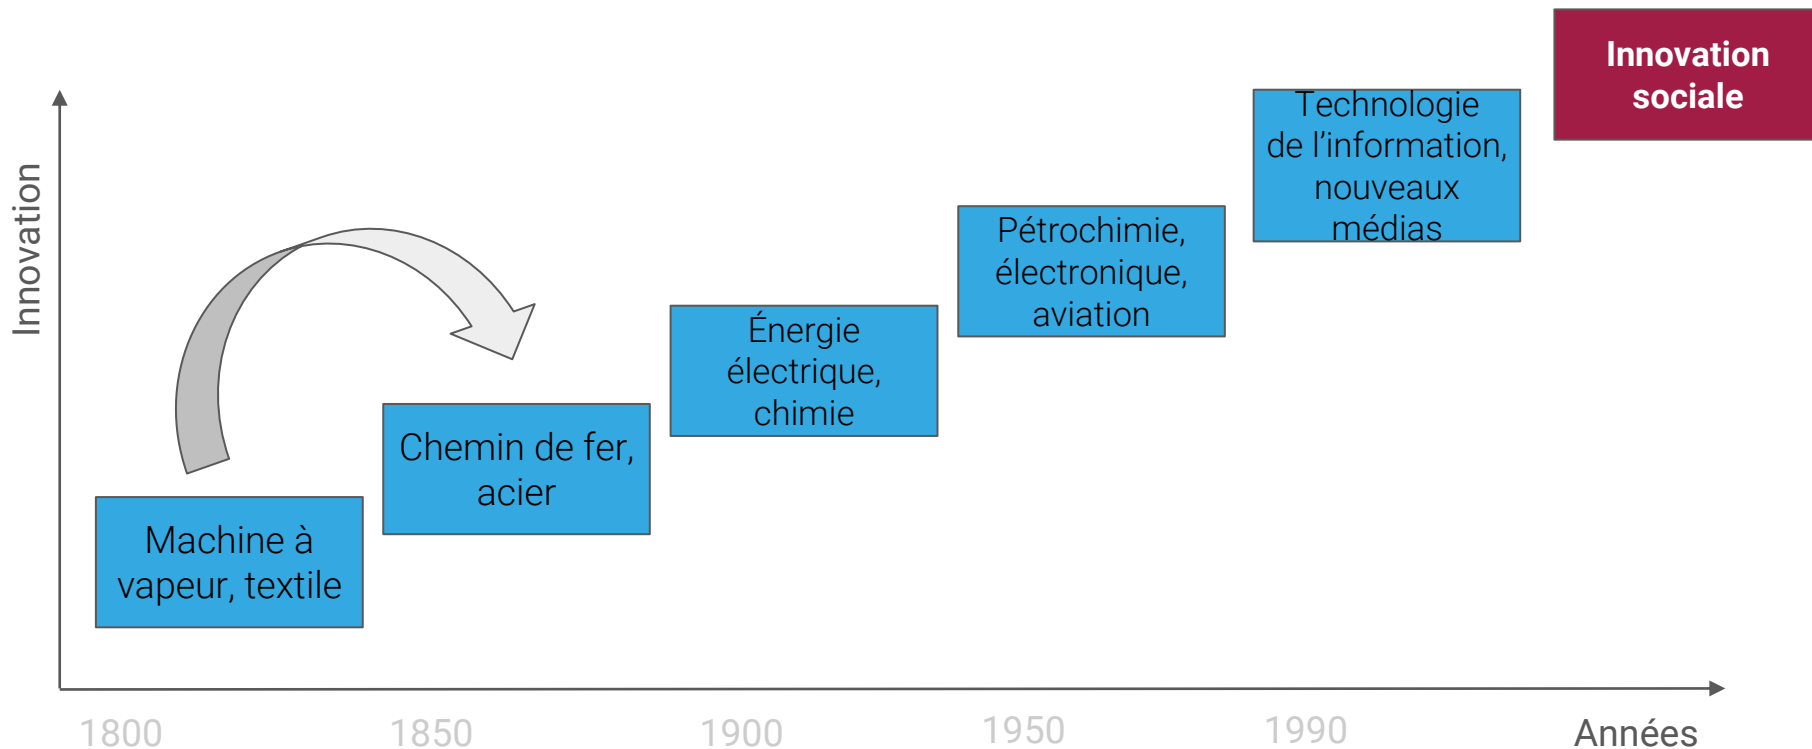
Innovation sociale

Innovation

Technologie de l’information, nouveaux médias

Pétrochimie, électronique, aviation

Énergie électrique, chimie

Chemin de fer, acier

Machine à vapeur, textile

1800

1850

1900

1950

1990

Années